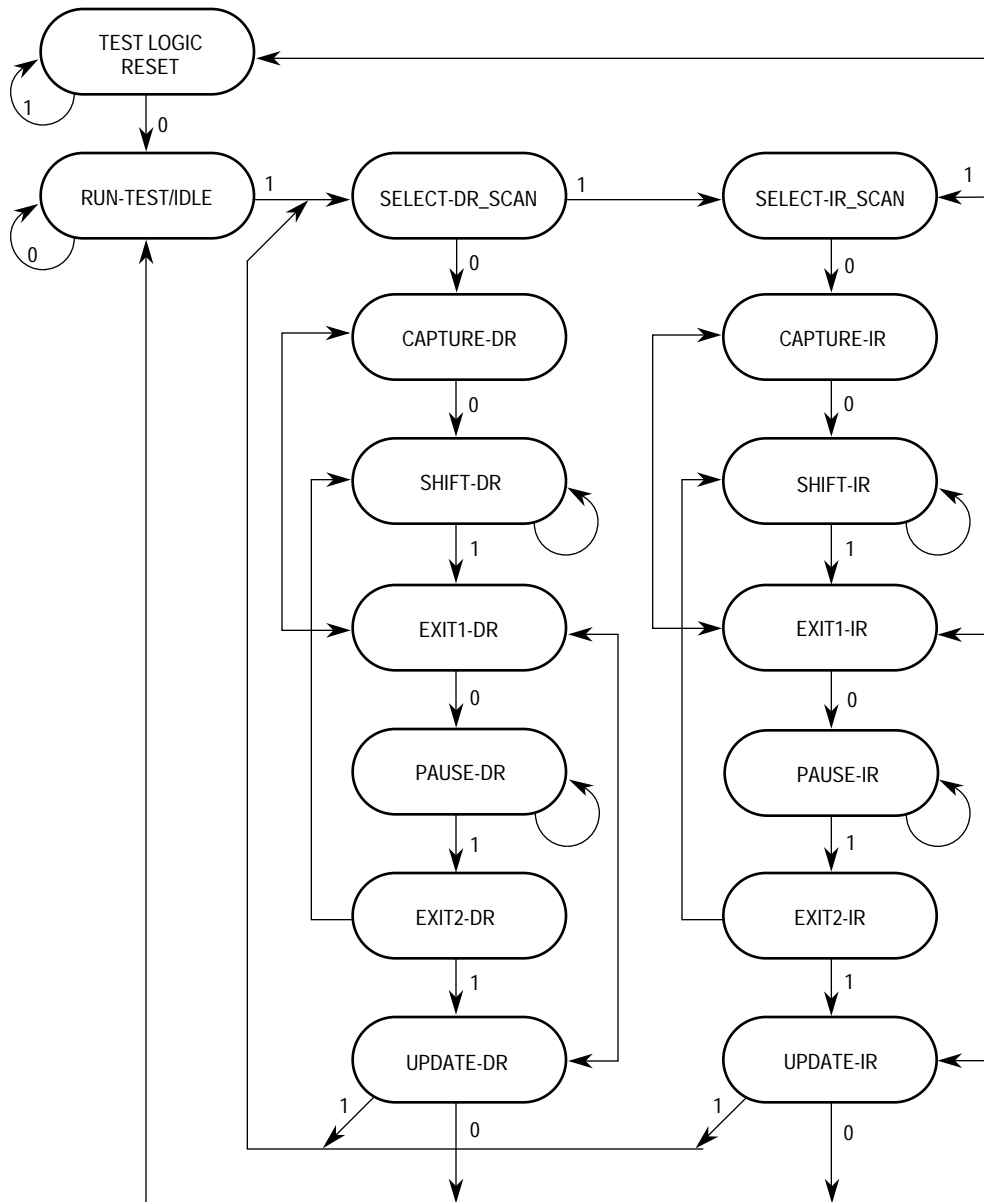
TEST LOGIC RESET

1

0

RUN-TEST/IDLE

0

1

SELECT-DR_SCAN

1

SELECT-IR_SCAN

1

0

0

CAPTURE-DR

CAPTURE-IR

0

0

SHIFT-DR

SHIFT-IR

1

1

EXIT1-DR

EXIT1-IR

0

0

PAUSE-DR

PAUSE-IR

1

1

EXIT2-DR

EXIT2-IR

1

1

UPDATE-DR

UPDATE-IR

1

0

1

0